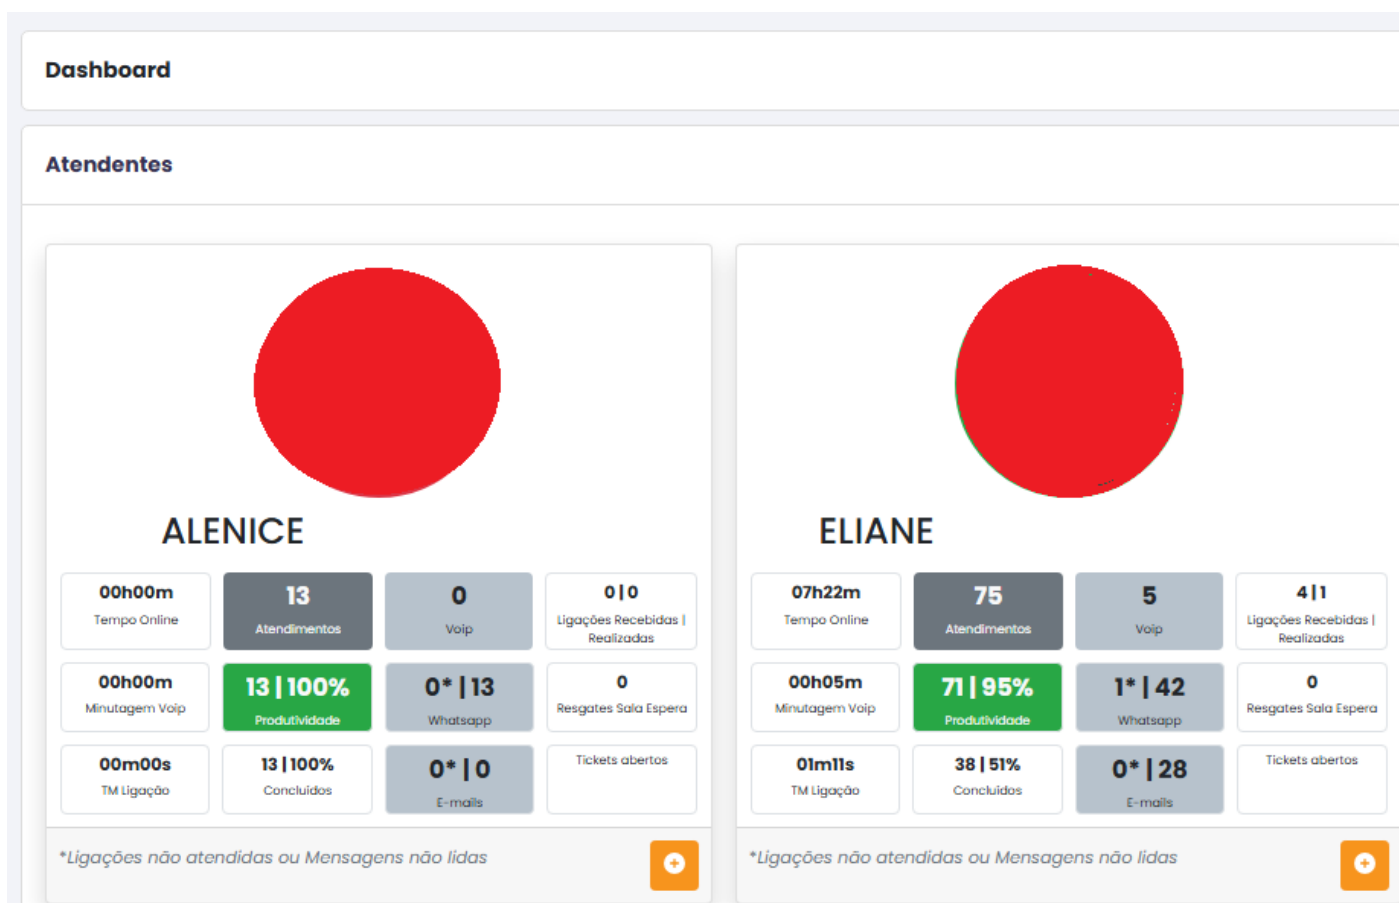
Dashboard

Atendentes

ALENICE

| 00h00m Tempo Online | 13 Atendimentos | 0 Voip | 0 \| 0 Ligações Recebidas \| Realizadas |
|---|---|---|---|
| 00h00m Minutagem Voip | 13 \| 100% Produtividade | 0* \| 13 Whatsapp | 0 Resgates Sala Espera |
| 00m00s TM Ligação | 13 \| 100% Concluidos | 0* \| 0 E-mails | Tickets abertos |

*Ligações não atendidas ou Mensagens não lidas

ELIANE

| 07h22m Tempo Online | 75 Atendimentos | 5 Voip | 4 \| 1 Ligações Recebidas \| Realizadas |
|---|---|---|---|
| 00h05m Minutagem Voip | 71 \| 95% Produtividade | 1* \| 42 Whatsapp | 0 Resgates Sala Espera |
| 01m11s TM Ligação | 38 \| 51% Concluidos | 0* \| 28 E-mails | Tickets abertos |

*Ligações não atendidas ou Mensagens não lidas